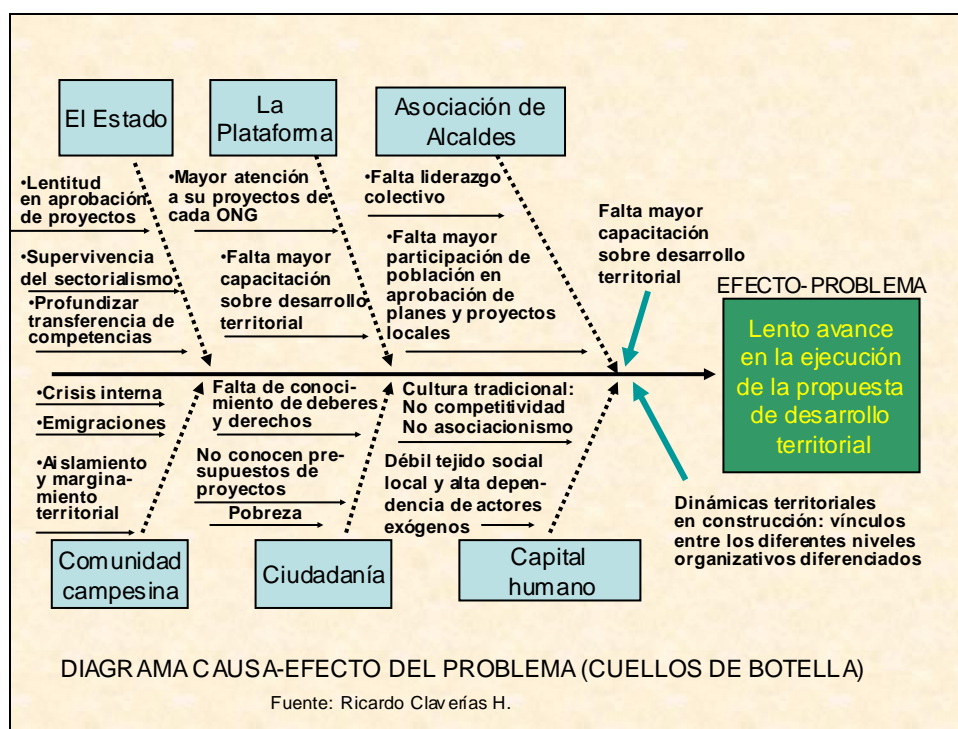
El Estado

La Plataforma

Asociación de Alcaldes

•Lentitud en aprobación de proyectos

•Supervivencia del sectorialismo

•Profundizar transferencia de competencias

•Mayor atención a su proyectos de cada ONG

•Falta mayor capacitación sobre desarrollo territorial

•Falta liderazgo colectivo

•Falta mayor participación de población en aprobación de planes y proyectos locales

Falta mayor capacitación sobre desarrollo territorial

EFECTO- PROBLEMA

Lento avance en la ejecución de la propuesta de desarrollo territorial

•Crisis interna

•Emigraciones

•Aislamiento y marginamiento territorial

Falta de conocimiento de deberes y derechos

No conocen presupuestos de proyectos

Pobreza

Cultura tradicional: No competitividad No asociacionismo

Débil tejido social local y alta dependencia de actores exógenos

Dinámicas territoriales en construcción: vínculos entre los diferentes niveles organizativos diferenciados

Comunidad campesina

Ciudadanía

Capital humano

DIAGRAMA CAUSA-EFECTO DEL PROBLEMA (CUELLOS DE BOTELLA)

Fuente: Ricardo Claverías H.